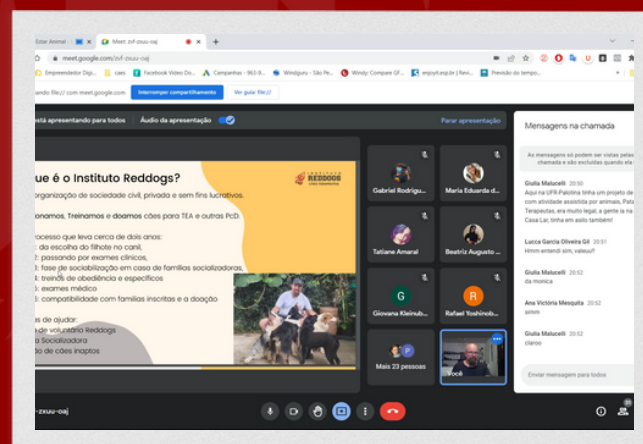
Estar Animal ×
Meet: zvf-zxuu-oaj ×
+
meet.google.com/zvf-zxuu-oaj
Empreendedor Digi... | caes | Facebook Video Do... | Campanhas - 963-9... | Windguru - São Pe... | Windy: Compare GF... | enjoyitesp.br | Revi... | Previsão do tempo...
ando file:// com meet.google.com
Interromper compartilhamento
Ver guia file://
stá apresentando para todos
Áudio da apresentação
Parar apresentação

ue é o Instituto Reddogs?
organização de sociedade civil, privada e sem fins lucrativos.
ionamos, Treinamos e doamos cães para TEA e outras PcD.
rocesso que leva cerca de dois anos:
: da escolha do filhote no canil,
: passando por exames clínicos,
: fase de socialização em casa de famílias socializadoras,
: treinos de obediência e específicos
: exames médico
: compatibilidade com famílias inscritas e a doação
s de ajudar:
de voluntário Reddogs
a Socializadora
ão de cães inaptos

INSTITUTO REDDOGS

Gabriel Rodrigu...
Maria Eduarda d...
Tatiane Amaral
Beatriz Augusto ...
G
Giovana Kleinub...
R
Rafael Yoshinob...
P
Mais 23 pessoas
Você

Mensagens na chamada
As mensagens só podem ser vistas pelas pessoas na chamada e são excluídas quando ela termina
Giulia Malucelli 20:51
Aqui na UFR-Palotina tinha um projeto de cães com atividade assistida por animais, Patas Terapeutas, era muito legal, a gente ia na Casa Lar, tinha em asilo também!
Lucca Garcia Oliveira Gil 20:51
Hmm entendi sim, valeu!!
Giulia Malucelli 20:52
da monica
Ana Victória Mesquita 20:52
simm
Giulia Malucelli 20:52
claroo
Enviar mensagem para todos

zvf-zxuu-oaj
29